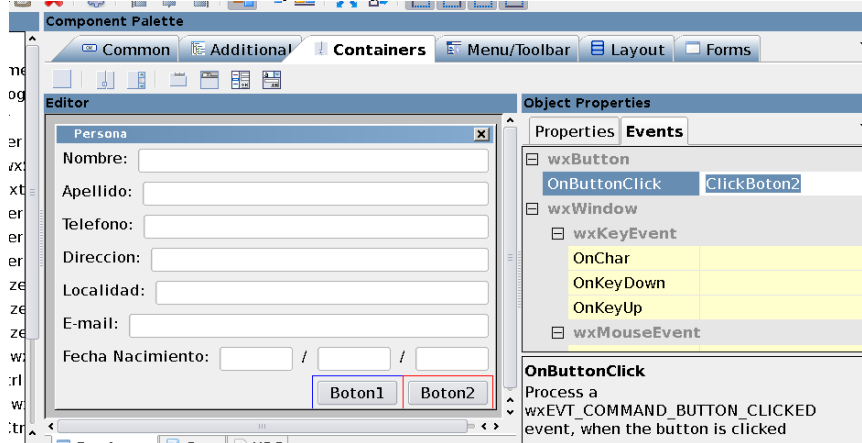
Component Palette

Common | Additional | Containers | Menu/Toolbar | Layout | Forms

Editor

Persona

Nombre:

Apellido:

Telefono:

Direccion:

Localidad:

E-mail:

Fecha Nacimiento: / /

Boton1 Boton2

Object Properties

Properties | Events

wxButton

| OnButtonClick | ClickBoton2 |
|---|---|

wxWindow

wxKeyEvent

OnChar

OnKeyDown

OnKeyUp

wxMouseEvent

OnButtonClick

Process a wxEVT_COMMAND_BUTTON_CLICKED event, when the button is clicked